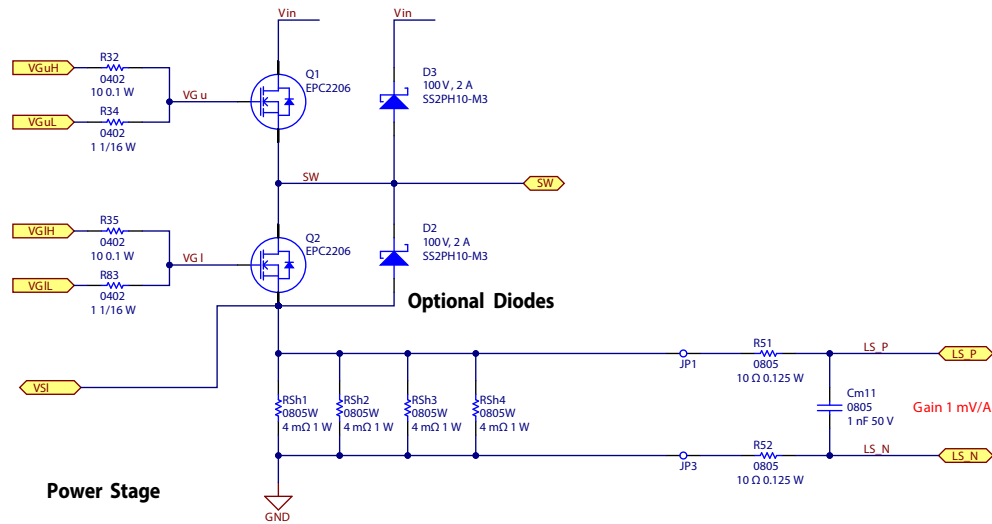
Vin

Vin

VGuH

R32
0402
10 0.1 W

VGuL

R34
0402
1 1/16 W

VG u

Q1
EPC2206

D3
100 V, 2 A
SS2PH10-M3

SW

SW

VGlH

R35
0402
10 0.1 W

VGlL

R83
0402
1 1/16 W

VG l

Q2
EPC2206

D2
100 V, 2 A
SS2PH10-M3

Optional Diodes

VSl

RSh1
0805W
4 mΩ 1 W

RSh2
0805W
4 mΩ 1 W

RSh3
0805W
4 mΩ 1 W

RSh4
0805W
4 mΩ 1 W

JP1

R51
0805
10 Ω 0.125 W

LS_P

LS_P

Cm11
0805
1 nF 50 V

Gain 1 mV/A

JP3

R52
0805
10 Ω 0.125 W

LS_N

LS_N

Power Stage

GND